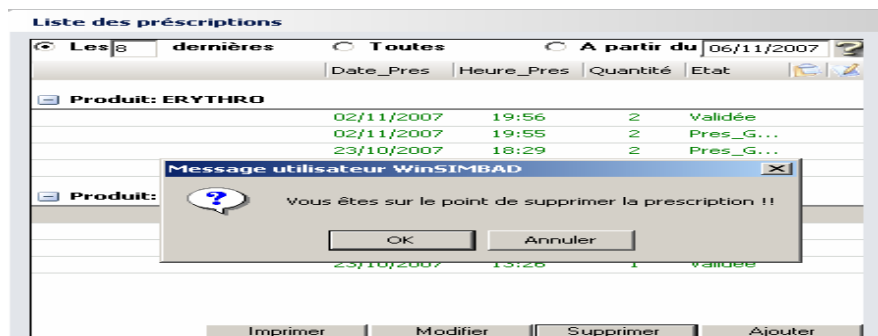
Liste des préscriptions

Les 8 dernières   Toutes   A partir du 06/11/2007

| | Date_Pres | Heure_Pres | Quantité | Etat |
|---|---|---|---|---|
| Produit: ERYTHRO | | | | |
| | 02/11/2007 | 19:56 | 2 | Validée |
| | 02/11/2007 | 19:55 | 2 | Pres_G... |
| | 23/10/2007 | 18:29 | 2 | Pres_G... |
| Produit: | | | | |
| | 23/10/2007 | 13:26 | 1 | Validée |

Message utilisateur WinSIMBAD

Vous êtes sur le point de supprimer la prescription !!

OK   Annuler

Imprimer   Modifier   Supprimer   Ajouter